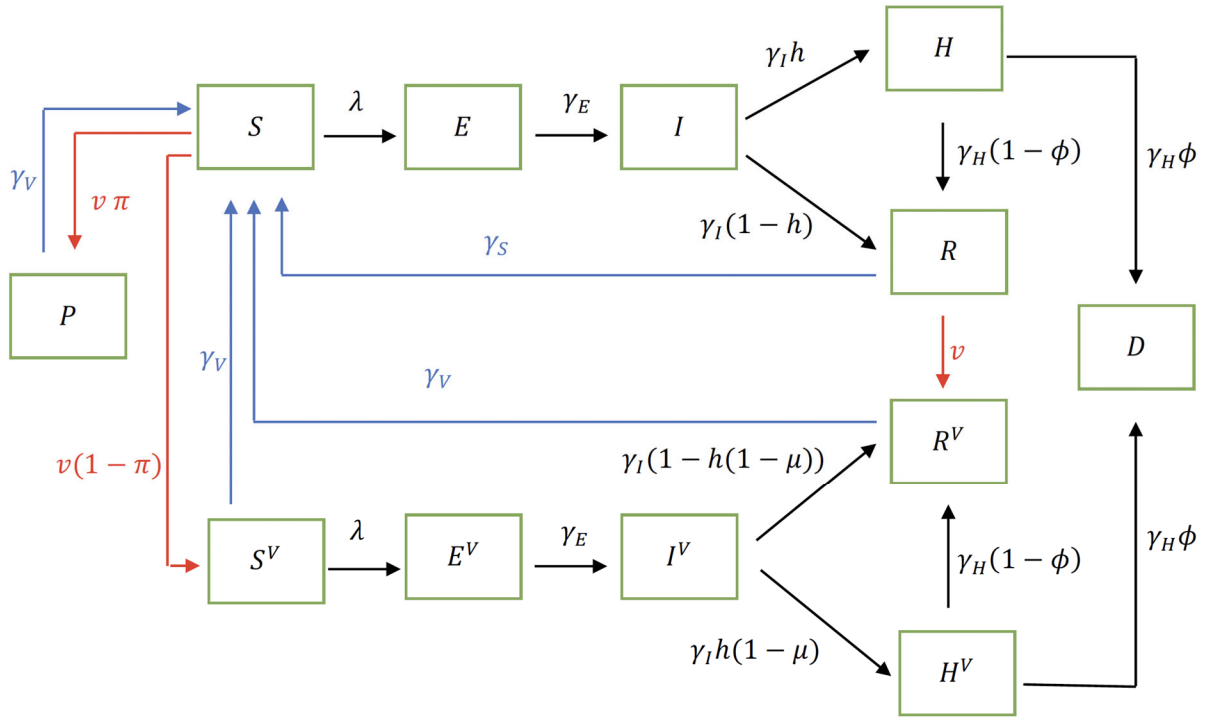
$\gamma_I h$

$H$

$S$

$\lambda$

$E$

$\gamma_E$

$I$

$\gamma_V$

$v\,\pi$

$\gamma_H(1-\phi)$

$\gamma_H \phi$

$\gamma_I(1-h)$

$\gamma_S$

$R$

$P$

$v$

$D$

$\gamma_V$

$\gamma_V$

$R^V$

$v(1-\pi)$

$\gamma_I(1-h(1-\mu))$

$S^V$

$\lambda$

$E^V$

$\gamma_E$

$I^V$

$\gamma_H(1-\phi)$

$\gamma_H \phi$

$\gamma_I h(1-\mu)$

$H^V$